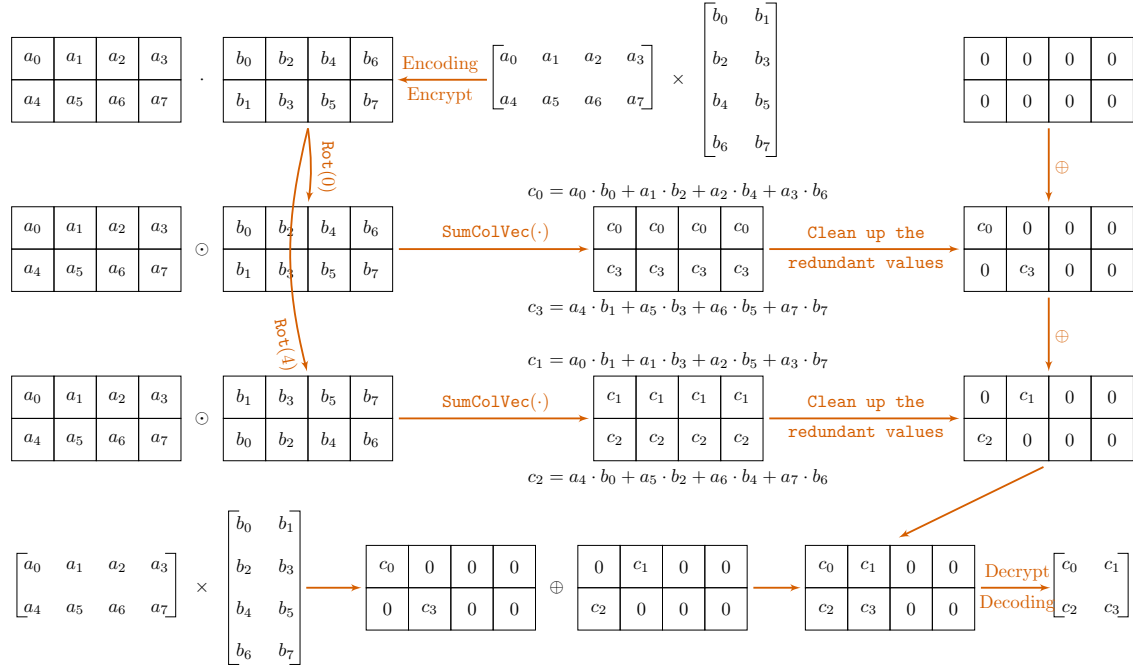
| $a_0$ | $a_1$ | $a_2$ | $a_3$ |
|---|---|---|---|
| $a_4$ | $a_5$ | $a_6$ | $a_7$ |

$\cdot$

| $b_0$ | $b_2$ | $b_4$ | $b_6$ |
|---|---|---|---|
| $b_1$ | $b_3$ | $b_5$ | $b_7$ |

Encoding
Encrypt

$\begin{bmatrix} a_0 & a_1 & a_2 & a_3 \\ a_4 & a_5 & a_6 & a_7 \end{bmatrix} \times \begin{bmatrix} b_0 & b_1 \\ b_2 & b_3 \\ b_4 & b_5 \\ b_6 & b_7 \end{bmatrix}$

| 0 | 0 | 0 | 0 |
|---|---|---|---|
| 0 | 0 | 0 | 0 |

Rot(0)

$\oplus$

$c_0 = a_0 \cdot b_0 + a_1 \cdot b_2 + a_2 \cdot b_4 + a_3 \cdot b_6$

| $a_0$ | $a_1$ | $a_2$ | $a_3$ |
|---|---|---|---|
| $a_4$ | $a_5$ | $a_6$ | $a_7$ |

$\odot$

| $b_0$ | $b_2$ | $b_4$ | $b_6$ |
|---|---|---|---|
| $b_1$ | $b_3$ | $b_5$ | $b_7$ |

SumColVec($\cdot$)

| $c_0$ | $c_0$ | $c_0$ | $c_0$ |
|---|---|---|---|
| $c_3$ | $c_3$ | $c_3$ | $c_3$ |

Clean up the redundant values

| $c_0$ | 0 | 0 | 0 |
|---|---|---|---|
| 0 | $c_3$ | 0 | 0 |

$c_3 = a_4 \cdot b_1 + a_5 \cdot b_3 + a_6 \cdot b_5 + a_7 \cdot b_7$

Rot(4)

$\oplus$

$c_1 = a_0 \cdot b_1 + a_1 \cdot b_3 + a_2 \cdot b_5 + a_3 \cdot b_7$

| $a_0$ | $a_1$ | $a_2$ | $a_3$ |
|---|---|---|---|
| $a_4$ | $a_5$ | $a_6$ | $a_7$ |

$\odot$

| $b_1$ | $b_3$ | $b_5$ | $b_7$ |
|---|---|---|---|
| $b_0$ | $b_2$ | $b_4$ | $b_6$ |

SumColVec($\cdot$)

| $c_1$ | $c_1$ | $c_1$ | $c_1$ |
|---|---|---|---|
| $c_2$ | $c_2$ | $c_2$ | $c_2$ |

Clean up the redundant values

| 0 | $c_1$ | 0 | 0 |
|---|---|---|---|
| $c_2$ | 0 | 0 | 0 |

$c_2 = a_4 \cdot b_0 + a_5 \cdot b_2 + a_6 \cdot b_4 + a_7 \cdot b_6$

$\begin{bmatrix} a_0 & a_1 & a_2 & a_3 \\ a_4 & a_5 & a_6 & a_7 \end{bmatrix} \times \begin{bmatrix} b_0 & b_1 \\ b_2 & b_3 \\ b_4 & b_5 \\ b_6 & b_7 \end{bmatrix}$

| $c_0$ | 0 | 0 | 0 |
|---|---|---|---|
| 0 | $c_3$ | 0 | 0 |

$\oplus$

| 0 | $c_1$ | 0 | 0 |
|---|---|---|---|
| $c_2$ | 0 | 0 | 0 |

| $c_0$ | $c_1$ | 0 | 0 |
|---|---|---|---|
| $c_2$ | $c_3$ | 0 | 0 |

Decrypt
Decoding

$\begin{bmatrix} c_0 & c_1 \\ c_2 & c_3 \end{bmatrix}$